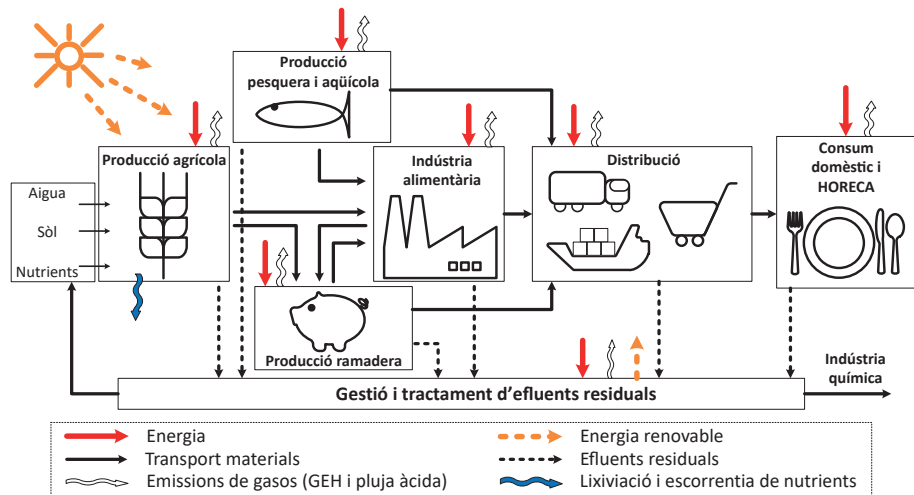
Producció pesquera i aqüícola

Producció agrícola

Aigua

Sòl

Nutrients

Indústria alimentària

Distribució

Consum domèstic i HORECA

Producció ramadera

Indústria química

Gestió i tractament d'efluents residuals

Energia

Transport materials

Emissions de gasos (GEH i pluja àcida)

Energia renovable

Efluents residuals

Lixiviació i escorrentia de nutrients